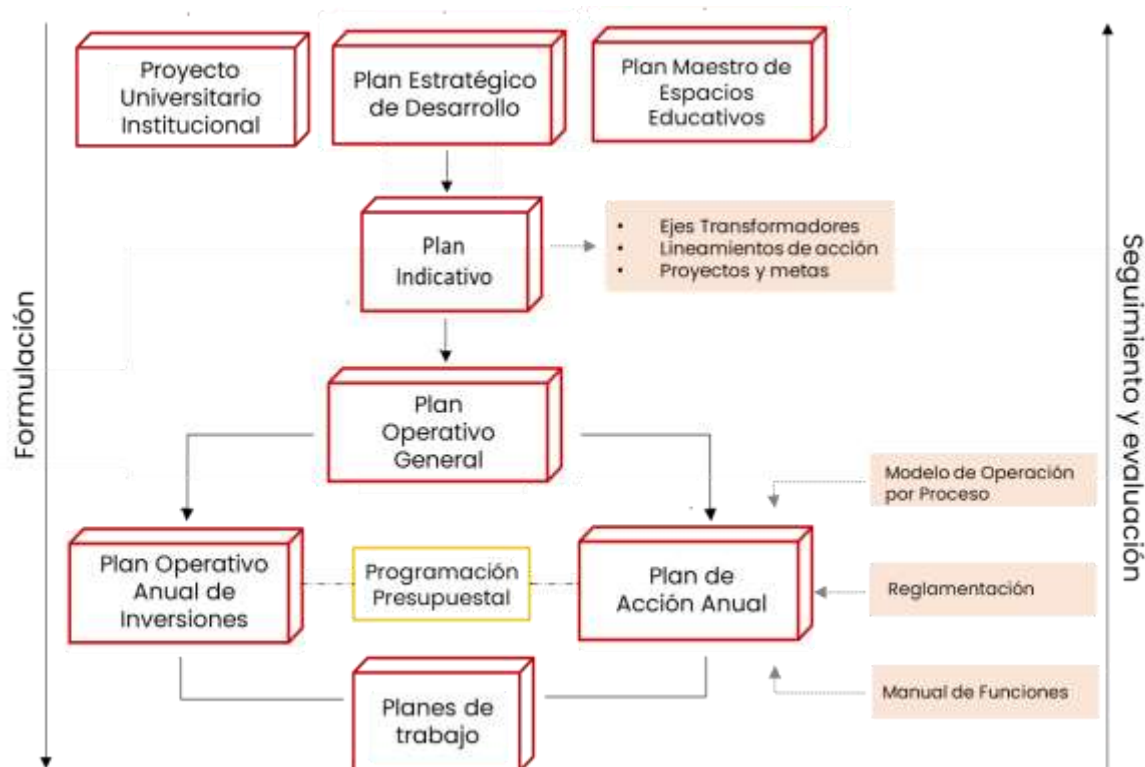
Formulación

Proyecto Universitario Institucional

Plan Estratégico de Desarrollo

Plan Maestro de Espacios Educativos

Seguimiento y evaluación

Plan Indicativo

- Ejes Transformadores
- Lineamientos de acción
- Proyectos y metas

Plan Operativo General

Modelo de Operación por Proceso

Plan Operativo Anual de Inversiones

Programación Presupuestal

Plan de Acción Anual

Reglamentación

Manual de Funciones

Planes de trabajo